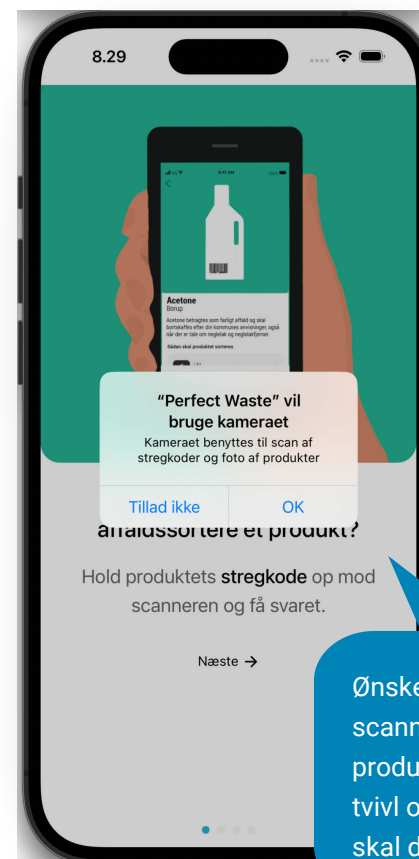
8.29

Acetone
Borup
Acetone betragtes som farligt affald og skal bortskaffes efter din kommunes anvisninger, også når der er tale om neglelak og neglelakfjerner.
Sådan skal produktet sorteres

"Perfect Waste" vil bruge kameraet
Kameraet benyttes til scan af stregkoder og foto af produkter

Tillad ikke
OK

affaldssortere et produkt?

Hold produktets stregkode op mod scanneren og få svaret.

Næste →

Ønske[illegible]
scann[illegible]
produ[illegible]
tvivl o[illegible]
skal d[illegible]